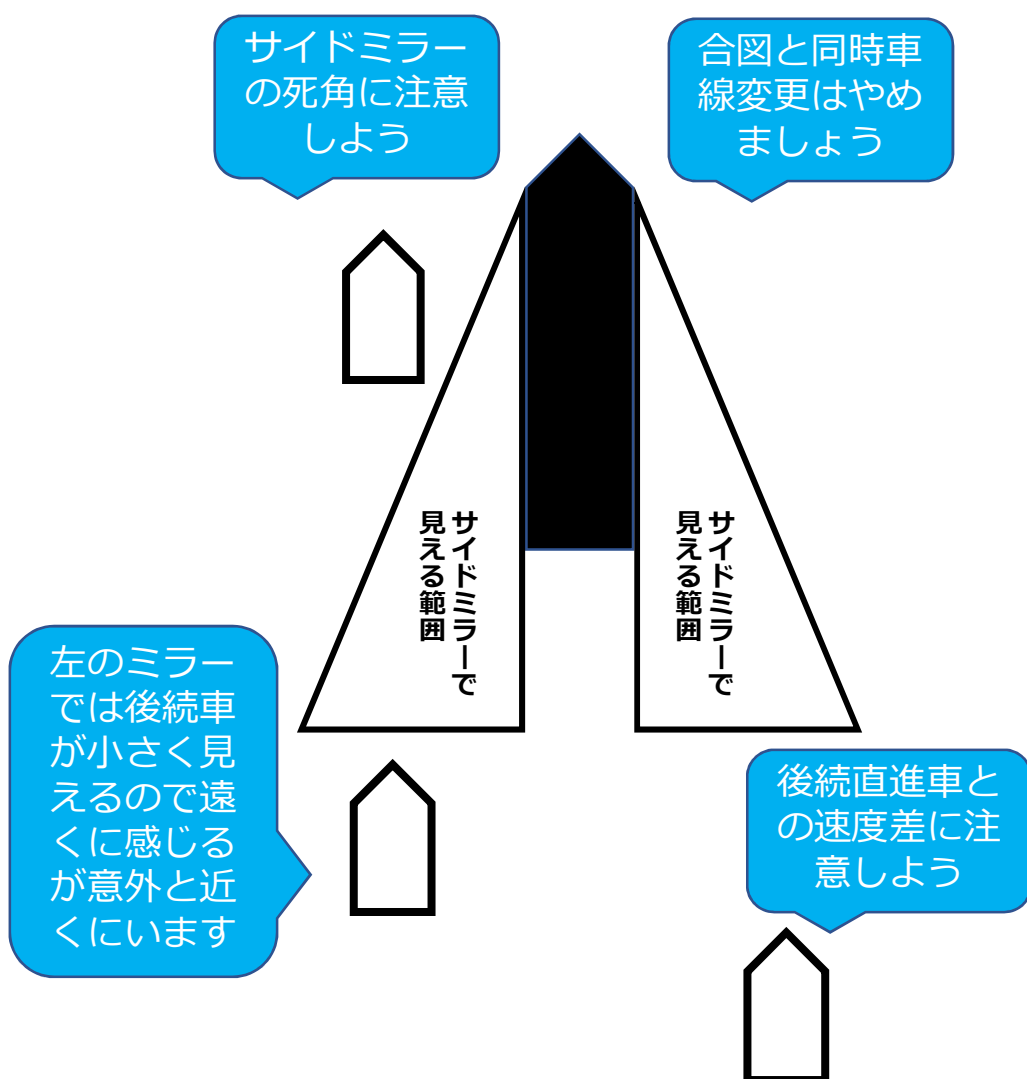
サイドミラーの死角に注意しよう

合図と同時車線変更はやめましょう

サイドミラーで見える範囲

サイドミラーで見える範囲

左のミラーでは後続車が小さく見えるので遠くに感じるが意外と近くにいます

後続直進車との速度差に注意しよう